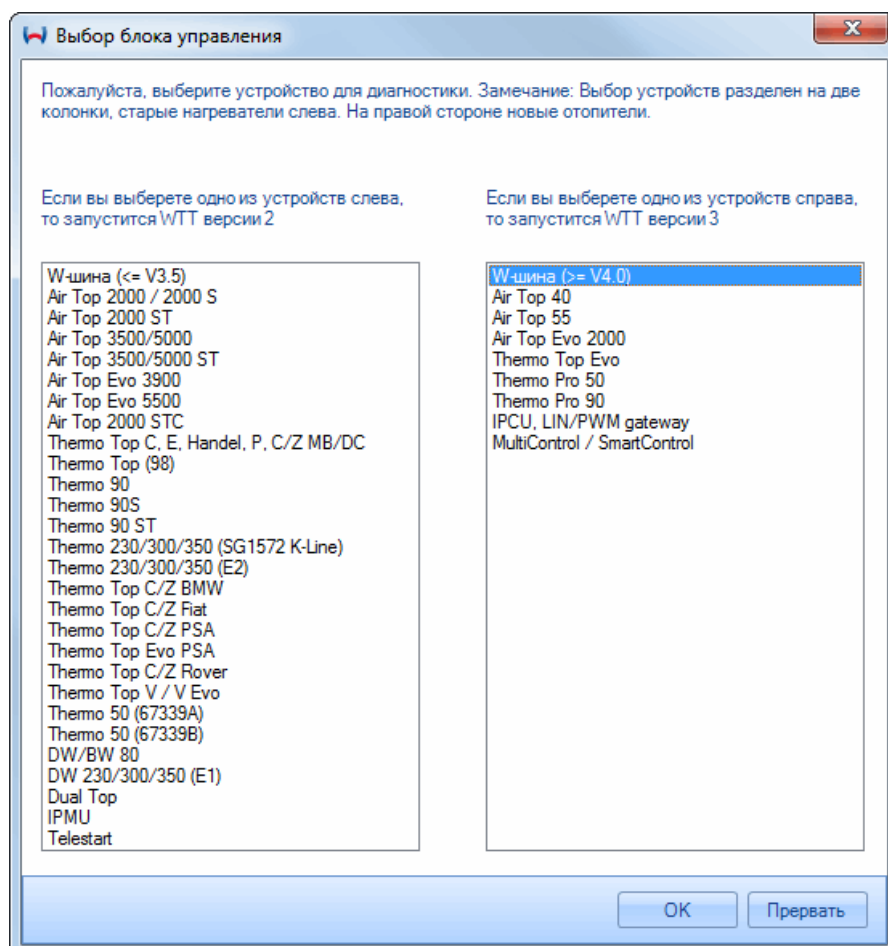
Выбор блока управления

Пожалуйста, выберите устройство для диагностики. Замечание: Выбор устройств разделен на две колонки, старые нагреватели слева. На правой стороне новые отопители.

Если вы выберете одно из устройств слева, то запустится WTT версии 2

Если вы выберете одно из устройств справа, то запустится WTT версии 3

W-шина (<= V3.5)
Air Top 2000 / 2000 S
Air Top 2000 ST
Air Top 3500/5000
Air Top 3500/5000 ST
Air Top Evo 3900
Air Top Evo 5500
Air Top 2000 STC
Thermo Top C, E, Handel, P, C/Z MB/DC
Thermo Top (98)
Thermo 90
Thermo 90S
Thermo 90 ST
Thermo 230/300/350 (SG1572 K-Line)
Thermo 230/300/350 (E2)
Thermo Top C/Z BMW
Thermo Top C/Z Fiat
Thermo Top C/Z PSA
Thermo Top Evo PSA
Thermo Top C/Z Rover
Thermo Top V / V Evo
Thermo 50 (67339A)
Thermo 50 (67339B)
DW/BW 80
DW 230/300/350 (E1)
Dual Top
IPMU
Telestart

W-шина (>= V4.0)
Air Top 40
Air Top 55
Air Top Evo 2000
Thermo Top Evo
Thermo Pro 50
Thermo Pro 90
IPCU, LIN/PWM gateway
MultiControl / SmartControl

OK
Прервать